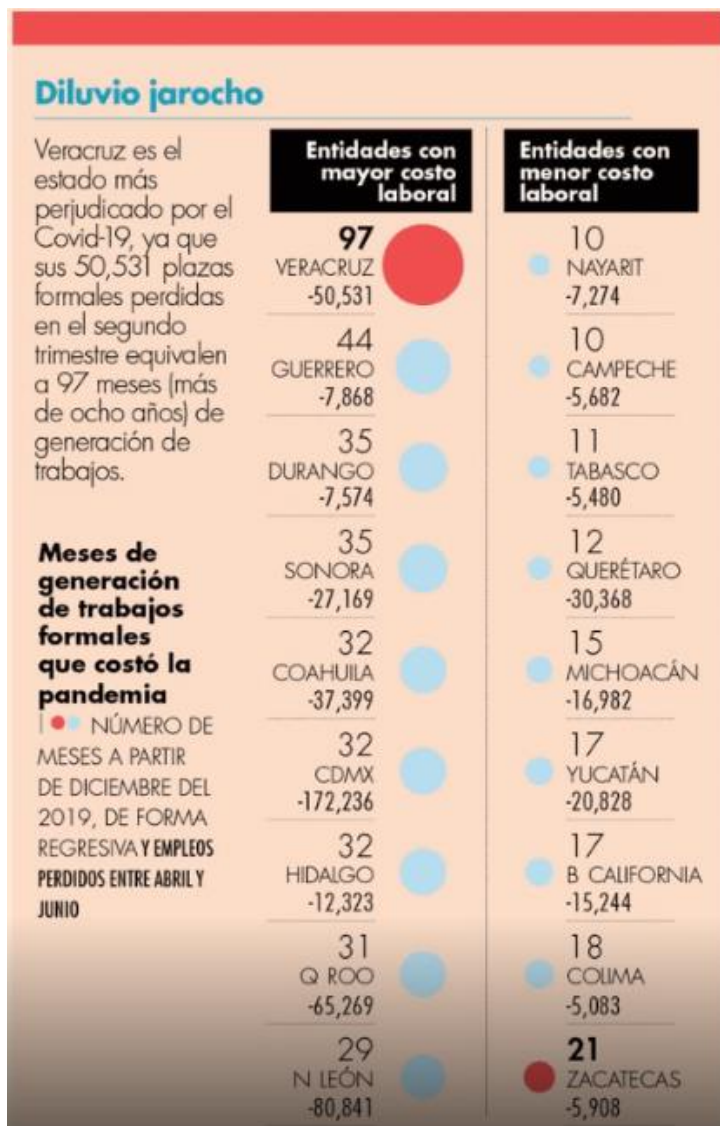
Diluvio jarocho

Veracruz es el estado más perjudicado por el Covid-19, ya que sus 50,531 plazas formales perdidas en el segundo trimestre equivalen a 97 meses (más de ocho años) de generación de trabajos.

Meses de generación de trabajos formales que costó la pandemia

NÚMERO DE MESES A PARTIR DE DICIEMBRE DEL 2019, DE FORMA REGRESIVA Y EMPLEOS PERDIDOS ENTRE ABRIL Y JUNIO

Entidades con mayor costo laboral

97
VERACRUZ
-50,531

44
GUERRERO
-7,868

35
DURANGO
-7,574

35
SONORA
-27,169

32
COAHUILA
-37,399

32
CDMX
-172,236

32
HIDALGO
-12,323

31
Q ROO
-65,269

29
N LEÓN
-80,841

Entidades con menor costo laboral

10
NAYARIT
-7,274

10
CAMPECHE
-5,682

11
TABASCO
-5,480

12
QUERÉTARO
-30,368

15
MICHOACÁN
-16,982

17
YUCATÁN
-20,828

17
B CALIFORNIA
-15,244

18
COLIMA
-5,083

21
ZACATECAS
-5,908